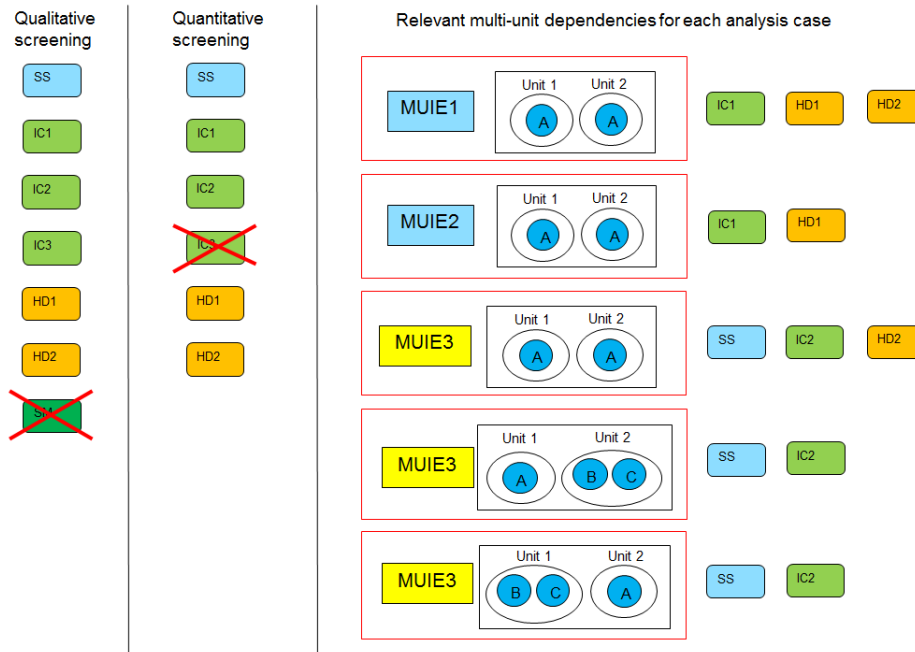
Qualitative screening

SS

IC1

IC2

IC3

HD1

HD2

SM

Quantitative screening

SS

IC1

IC2

IC3

HD1

HD2

Relevant multi-unit dependencies for each analysis case

MUIE1

Unit 1 Unit 2

A A

IC1 HD1 HD2

MUIE2

Unit 1 Unit 2

A A

IC1 HD1

MUIE3

Unit 1 Unit 2

A A

SS IC2 HD2

MUIE3

Unit 1 Unit 2

A B C

SS IC2

MUIE3

Unit 1 Unit 2

B C A

SS IC2